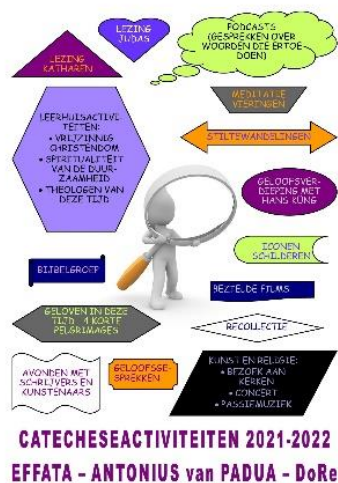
LEZING JUDAS

PODCASTS (GESPREKKEN OVER WOORDEN DIE ERTOE DOEN)

LEZING KATHAREN

MEDITATIE VIERINGEN

LEERHUISACTIVITEITEN:
• VRIJZINNIG CHRISTENDOM
• SPIRITUALITEIT VAN DE DUURZAAMHEID
• THEOLOGEN VAN DEZE TIJD

STILTEWANDELINGEN

GELOOFSVERDIEPING MET HANS KÜNG

ICONEN SCHILDEREN

BIJBELGROEP

BEZIELDE FILMS

GELOVEN IN DEZE TIJD - 4 KORTE PELGRIMAGES

RECOLLECTIE

AVONDEN MET SCHRIJVERS EN KUNSTENAARS

GELOOFSGESPREKKEN

KUNST EN RELIGIE:
• BEZOEK AAN KERKEN
• CONCERT
• PASSIEMUZIEK

CATECHESEACTIVITEITEN 2021-2022
EFFATA - ANTONIUS van PADUA - DoRe